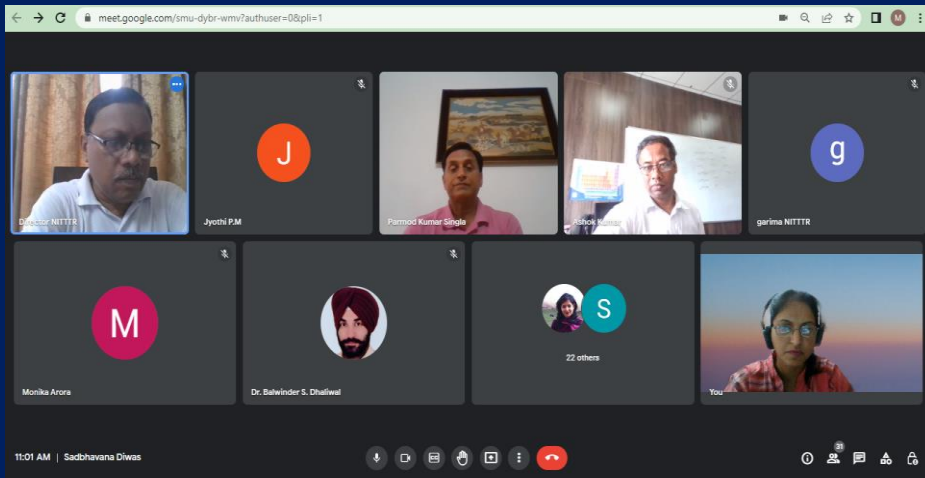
meet.google.com/smu-dybr-wmv?authuser=0&pli=1

Director NITTTR

J

Jyothi P.M

Parmod Kumar Singla

Ashok Kumar

g

garima NITTTR

M

Monika Arora

Dr. Balwinder S. Dhaliwal

S

22 others

You

11:01 AM | Sadbhavana Diwas

21